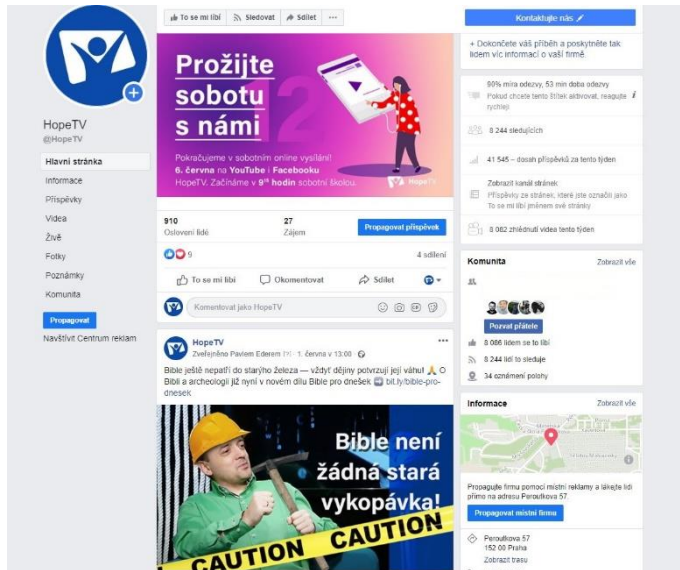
HopeTV
@HopeTV

Hlavní stránka
Informace
Příspěvky
Videa
Živě
Fotky
Poznámky
Komunita

Propagovat

Navštívit Centrum reklam

To se mi líbí | Sledovat | Sdílet | ···

Prožijte sobotu s námi

2

Pokračujeme v sobotním online vysílání! 6. června na YouTube i Facebooku HopeTV. Začínáme v 9:30 hodin sobotní školou.

HopeTV

910
Oslovení lidé

27
Zájem

Propagovat příspěvek

9

4 sdílení

To se mi líbí | Okomentovat | Sdílet

Komentovat jako HopeTV

HopeTV
Zveřejněno Pavlem Ederem [?] · 1. června v 13:00

Bible ještě nepatří do starýho železa — vždyť dějiny potvrzují její váhu! O Bibli a archeologii již nyní v novém dílu Bible pro dnešek bit.ly/bible-pro-dnesek

Bible není žádná stará vykopávka!

CAUTION CAUTION

Kontaktujte nás

+ Dokončete váš příběh a poskytněte tak lidem víc informací o vaší firmě.

90% míra odezvy, 53 min doba odezvy
Pokud chcete tento štítek aktivovat, reagujte rychleji

8 244 sledujících

41 545 – dosah příspěvků za tento týden

Zobrazit kanál stránek
Příspěvky ze stránek, které jste označili jako To se mi líbí jménem své stránky

8 082 zhlédnutí videa tento týden

Komunita
Zobrazit vše

Pozvat přátele

8 086 lidem se to líbí
8 244 lidí to sleduje
34 oznámení polohy

Informace
Zobrazit vše

Propagujte firmu pomocí místní reklamy a lákejte lidi přímo na adresu Peroutkova 57.

Propagovat místní firmu

Peroutkova 57
152 00 Praha
Zobrazit trasu